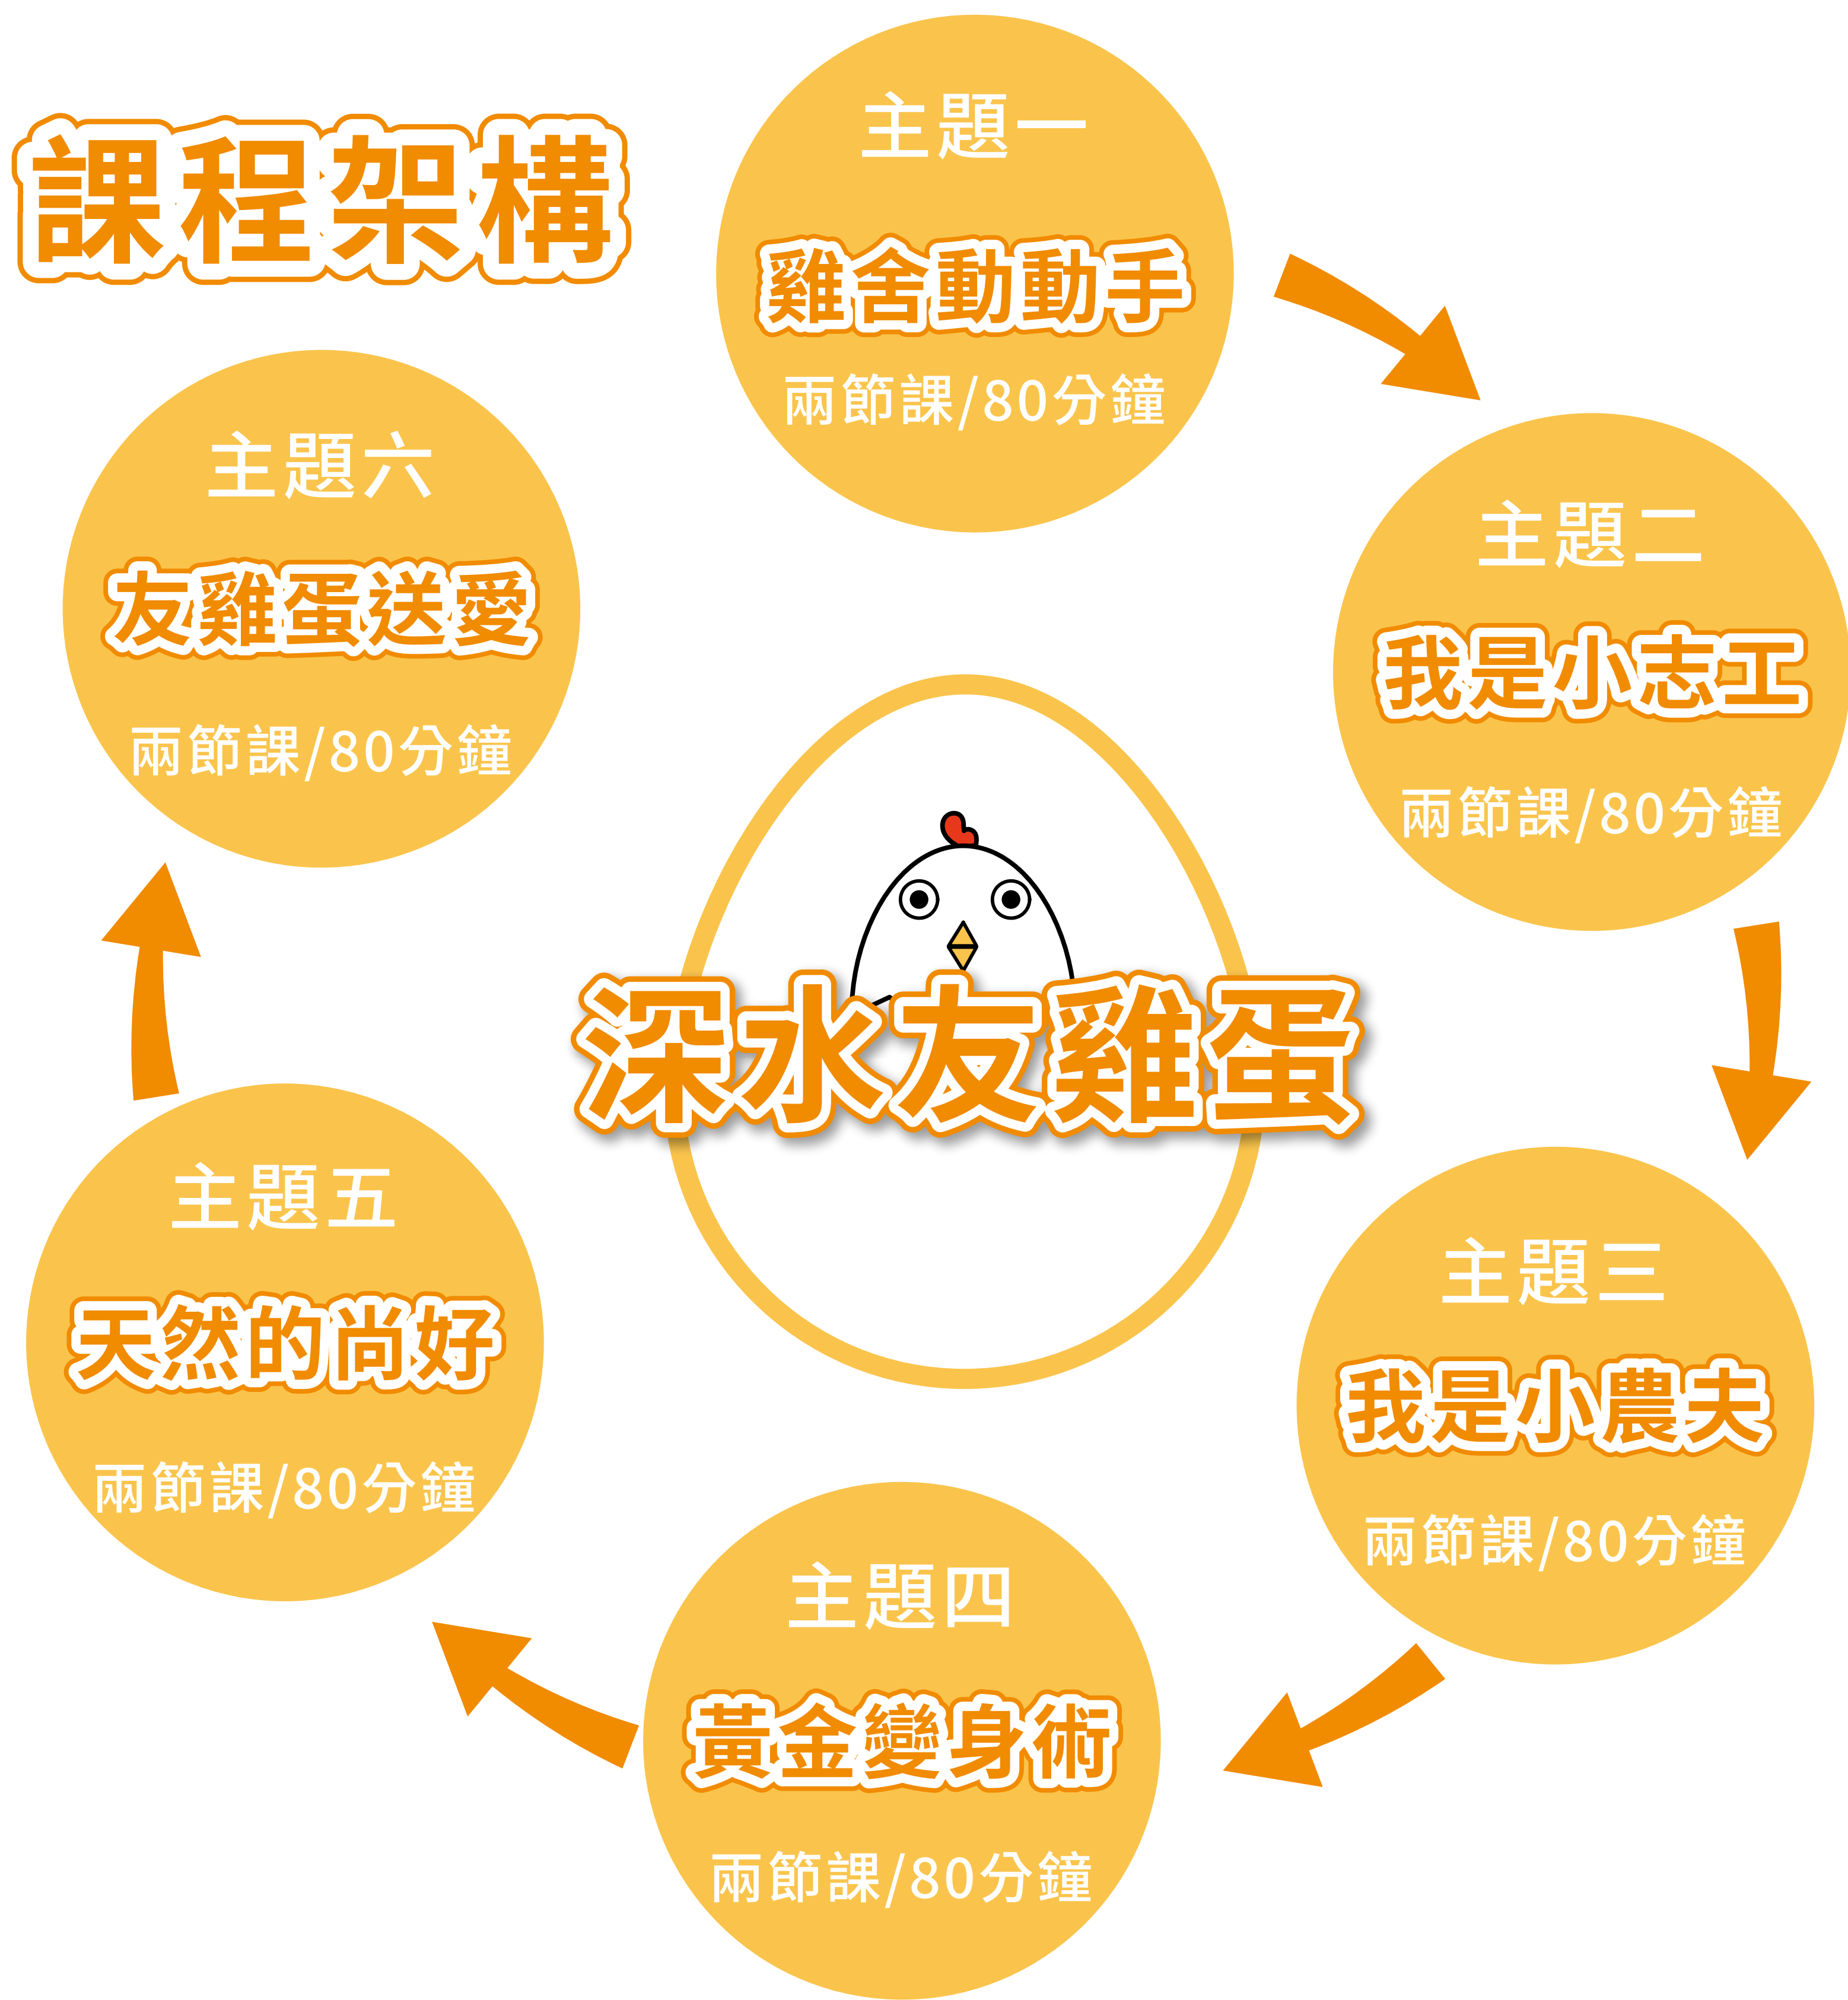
課程架構

主題一
雞舍動動手
兩節課/80分鐘

主題二
我是小志工
兩節課/80分鐘

主題三
我是小農夫
兩節課/80分鐘

主題四
黃金變身術
兩節課/80分鐘

主題五
天然的尚好
兩節課/80分鐘

主題六
友雞蛋送愛
兩節課/80分鐘

深水友雞蛋